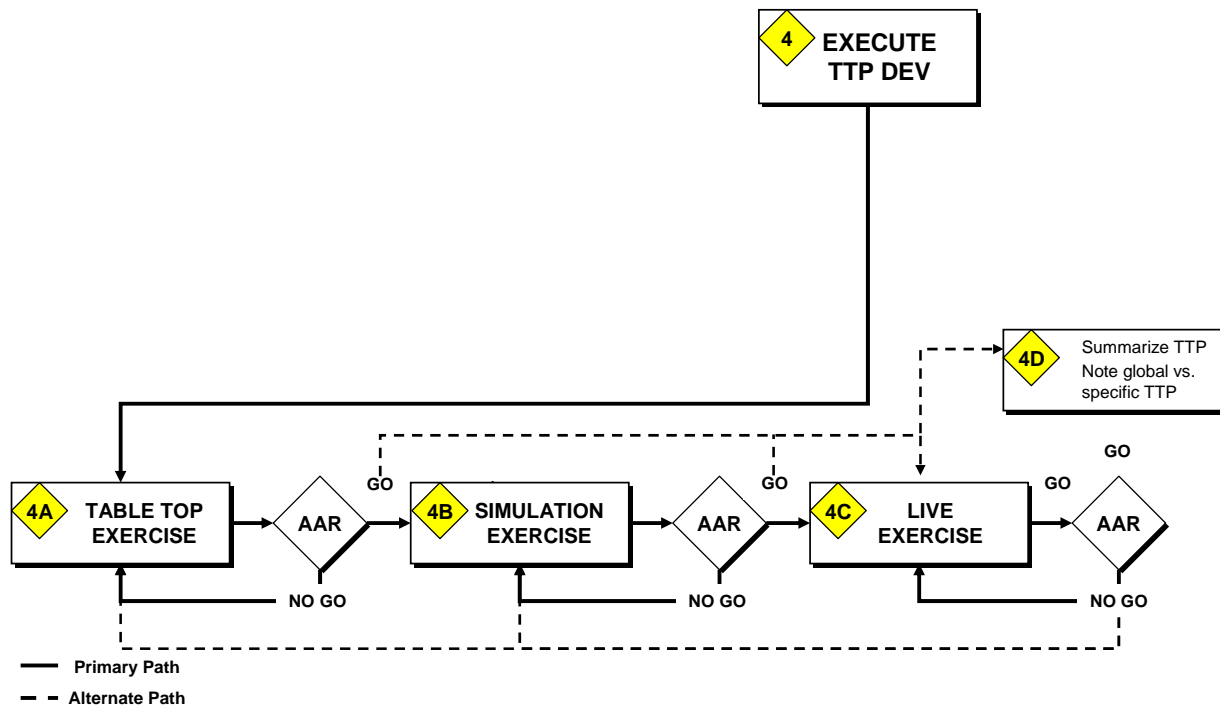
4 EXECUTE TTP DEV

4D Summarize TTP
Note global vs. specific TTP

GO

GO

GO

GO

4A TABLE TOP EXERCISE

AAR

4B SIMULATION EXERCISE

AAR

4C LIVE EXERCISE

AAR

NO GO

NO GO

NO GO

Primary Path

Alternate Path